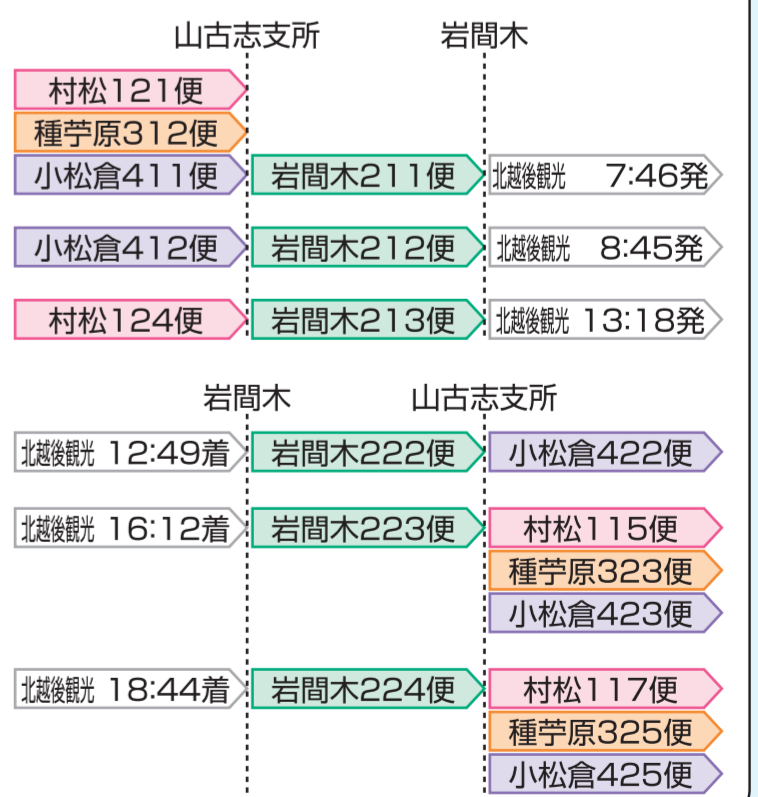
山古志支所　岩間木

村松121便
種苧原312便
小松倉411便　岩間木211便　北越後観光 7:46発

小松倉412便　岩間木212便　北越後観光 8:45発

村松124便　岩間木213便　北越後観光 13:18発

岩間木　山古志支所

北越後観光 12:49着　岩間木222便　小松倉422便

北越後観光 16:12着　岩間木223便　村松115便
種苧原323便
小松倉423便

北越後観光 18:44着　岩間木224便　村松117便
種苧原325便
小松倉425便